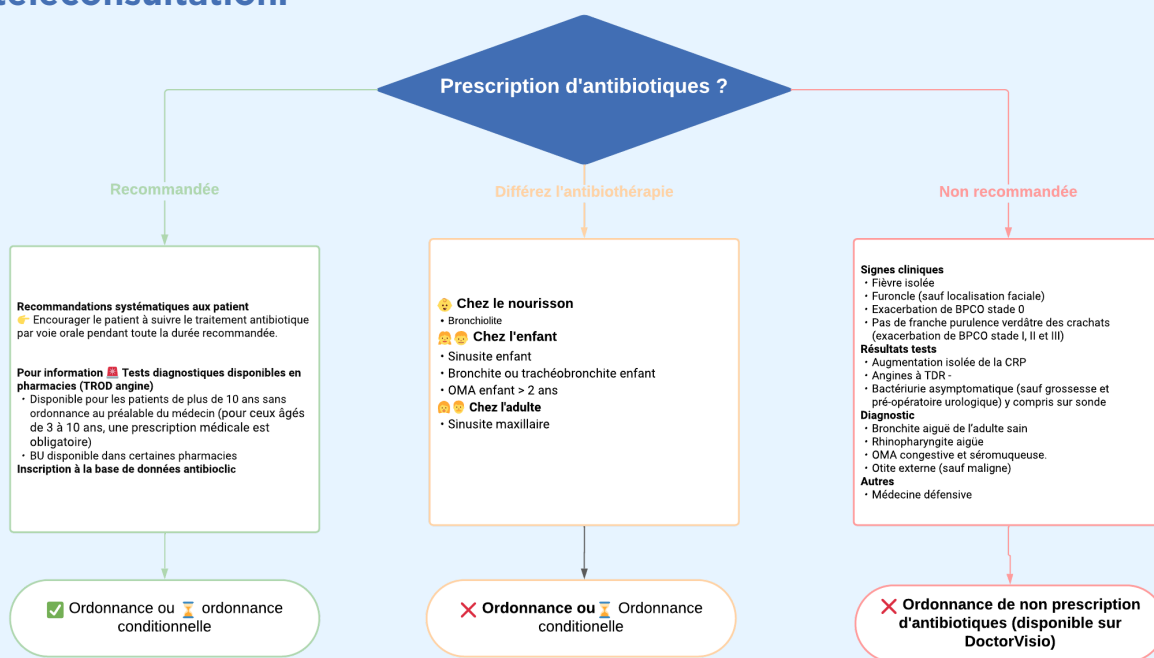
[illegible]léconsultation

Prescription d'antibiotiques ?

Recommandée

Différez l'antibiothérapie

Non recommandée

Recommandations systématiques aux patient
👉 Encourager le patient à suivre le traitement antibiotique par voie orale pendant toute la durée recommandée.

Pour information 🚨 Tests diagnostiques disponibles en pharmacies (TROD angine)
• Disponible pour les patients de plus de 10 ans sans ordonnance au préalable du médecin (pour ceux âgés de 3 à 10 ans, une prescription médicale est obligatoire)
• BU disponible dans certaines pharmacies
Inscription à la base de données antibioclic

👶 Chez le nourisson
• Bronchiolite
🧒 Chez l'enfant
• Sinusite enfant
• Bronchite ou trachéobronchite enfant
• OMA enfant > 2 ans
👩 Chez l'adulte
• Sinusite maxillaire

Signes cliniques
• Fièvre isolée
• Furoncle (sauf localisation faciale)
• Exacerbation de BPCO stade 0
• Pas de franche purulence verdâtre des crachats (exacerbation de BPCO stade I, II et III)
Résultats tests
• Augmentation isolée de la CRP
• Angines à TDR -
• Bactériurie asymptomatique (sauf grossesse et pré-opératoire urologique) y compris sur sonde
Diagnostic
• Bronchite aiguë de l'adulte sain
• Rhinopharyngite aigüe
• OMA congestive et séromuqueuse.
• Otite externe (sauf maligne)
Autres
• Médecine défensive

✅ Ordonnance ou ⏳ ordonnance conditionnelle

❌ Ordonnance ou ⏳ Ordonnance conditionelle

❌ Ordonnance de non prescription d'antibiotiques (disponible sur DoctorVisio)